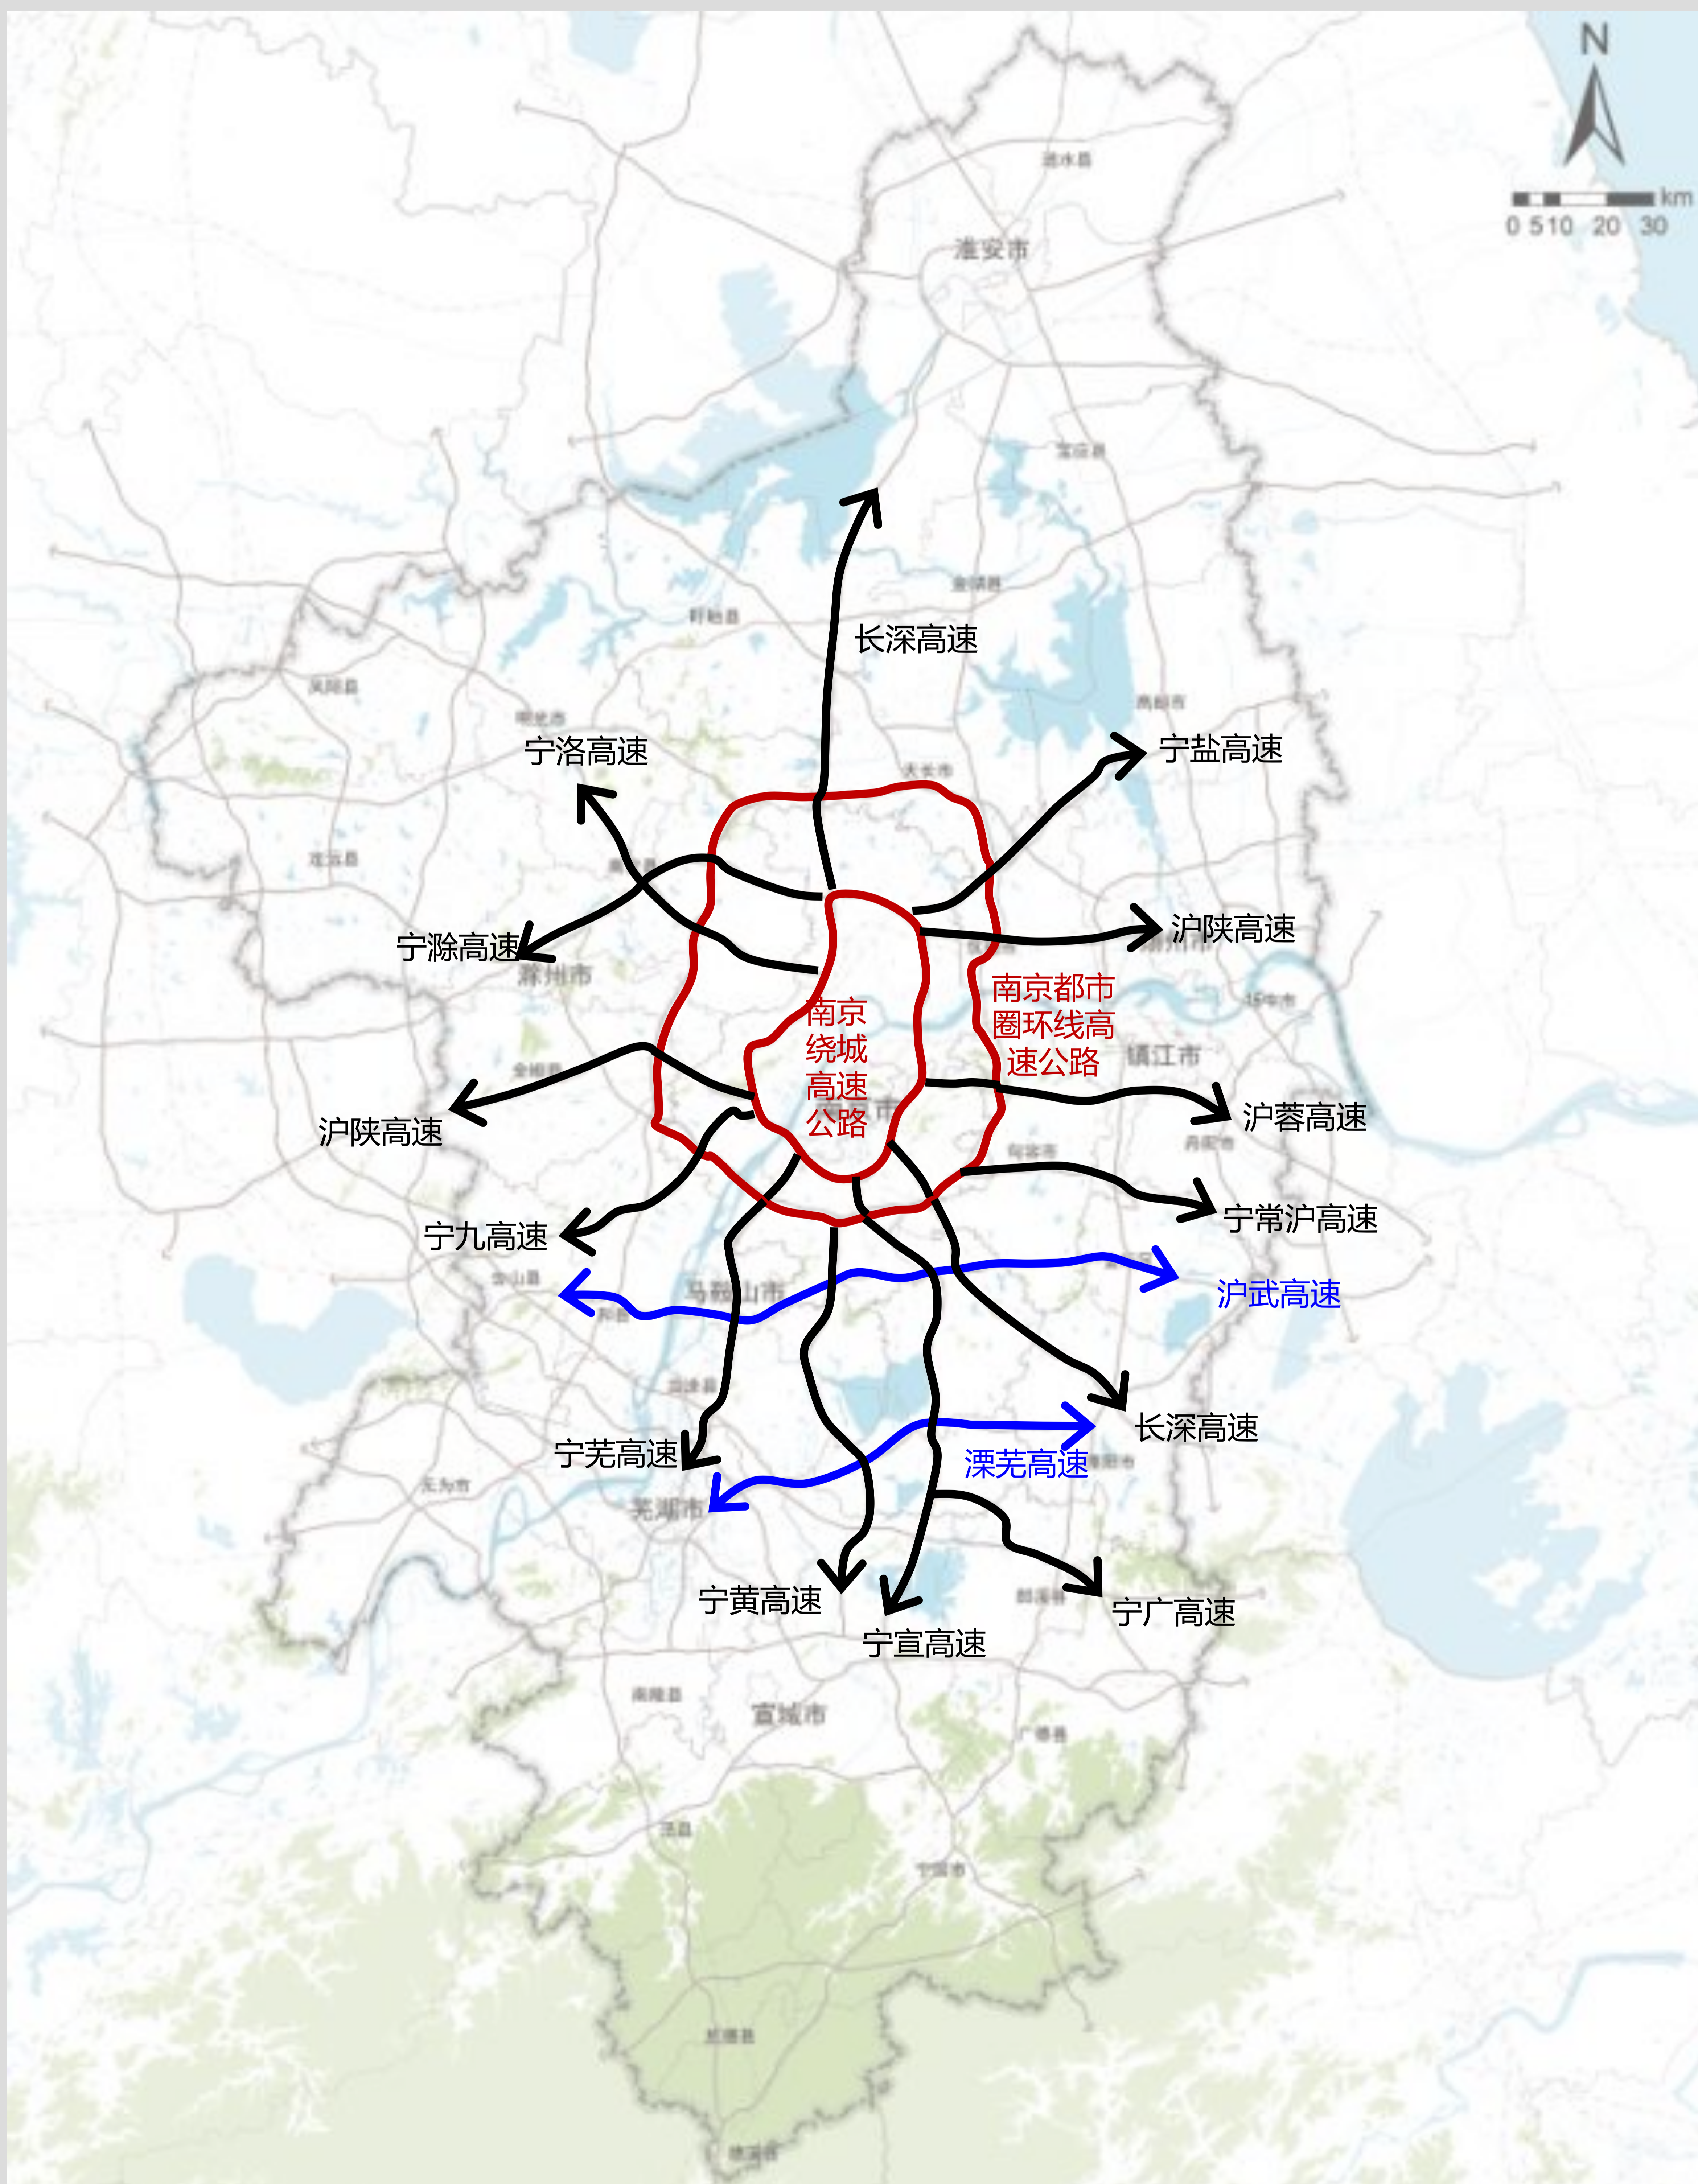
N

km
0 5 10 20 30

涟水县

淮安市

宝应县

金湖县

盱眙县

长深高速

凤阳县

明光市

高邮市

宁洛高速

宁盐高速

天长市

定远县

沪陕高速

宁滁高速

滁州市

南京都市圈环线高速公路

扬中市

南京绕城高速公路

全椒县

镇江市

沪陕高速

沪蓉高速

句容市

丹阳市

宁九高速

宁常沪高速

含山县

马鞍山市

沪武高速

当涂县

长深高速

宁芜高速

溧阳市

溧芜高速

无为市

芜湖市

宁黄高速

宁广高速

郎溪县

宁宣高速

南陵县

宣城市

广德县

泾县

宁国市

绩溪县

歙县